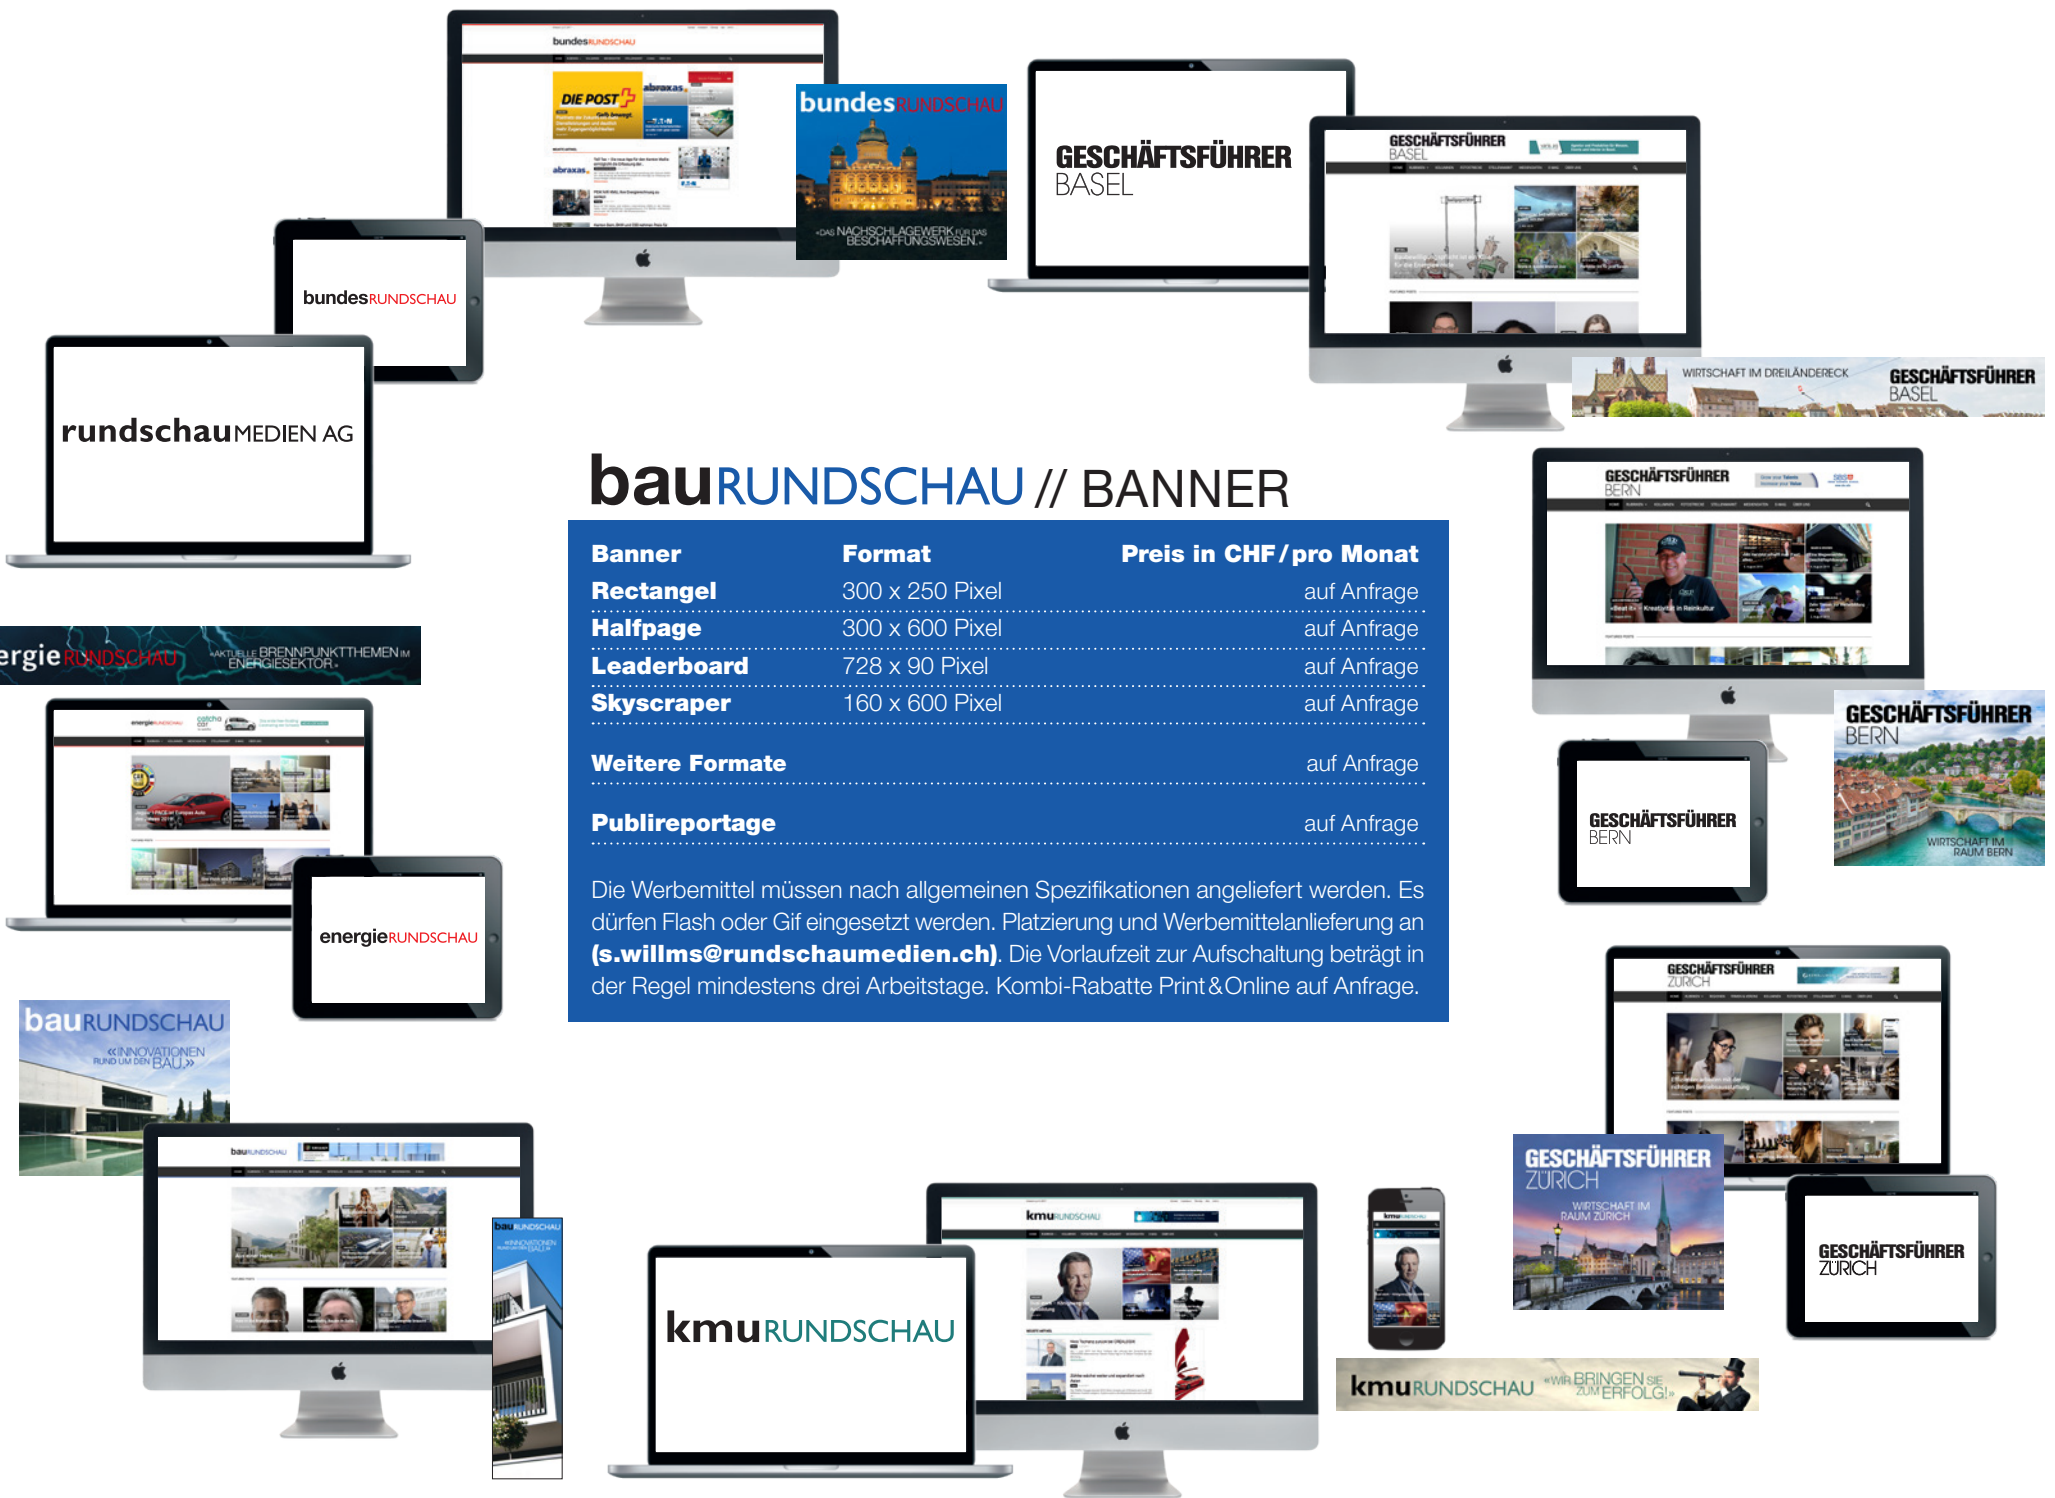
bundesRUNDSCHAU

DIE POST

abraxas

bundesRUNDSCHAU
«DAS NACHSCHLAGEWERK FÜR DAS BESCHAFFUNGSWESEN»

GESCHÄFTSFÜHRER BASEL

GESCHÄFTSFÜHRER BASEL

WIRTSCHAFT IM DREILÄNDERECK
GESCHÄFTSFÜHRER BASEL

bundesRUNDSCHAU

rundschauMEDIEN AG

bauRUNDSCHAU // BANNER

| Banner | Format | Preis in CHF / pro Monat |
|---|---|---|
| Rectangel | 300 x 250 Pixel | auf Anfrage |
| Halfpage | 300 x 600 Pixel | auf Anfrage |
| Leaderboard | 728 x 90 Pixel | auf Anfrage |
| Skyscraper | 160 x 600 Pixel | auf Anfrage |
| Weitere Formate | | auf Anfrage |
| Publireportage | | auf Anfrage |

Die Werbemittel müssen nach allgemeinen Spezifikationen angeliefert werden. Es dürfen Flash oder Gif eingesetzt werden. Platzierung und Werbemittelanlieferung an (s.willms@rundschaumedien.ch). Die Vorlaufzeit zur Aufschaltung beträgt in der Regel mindestens drei Arbeitstage. Kombi-Rabatte Print&Online auf Anfrage.

GESCHÄFTSFÜHRER BERN

GESCHÄFTSFÜHRER BERN
WIRTSCHAFT IM RAUM BERN

GESCHÄFTSFÜHRER BERN

ergieRUNDSCHAU «AKTUELLE BRENNPUNKTTHEMEN IM ENERGIESEKTOR»

energieRUNDSCHAU

energieRUNDSCHAU

bauRUNDSCHAU
«INNOVATIONEN RUND UM DEN BAU»

bauRUNDSCHAU

bauRUNDSCHAU
«INNOVATIONEN RUND UM DEN BAU»

GESCHÄFTSFÜHRER ZÜRICH

GESCHÄFTSFÜHRER ZÜRICH
WIRTSCHAFT IM RAUM ZÜRICH

GESCHÄFTSFÜHRER ZÜRICH

kmuRUNDSCHAU

kmuRUNDSCHAU

kmuRUNDSCHAU

kmuRUNDSCHAU «WIR BRINGEN SIE ZUM ERFOLG!»